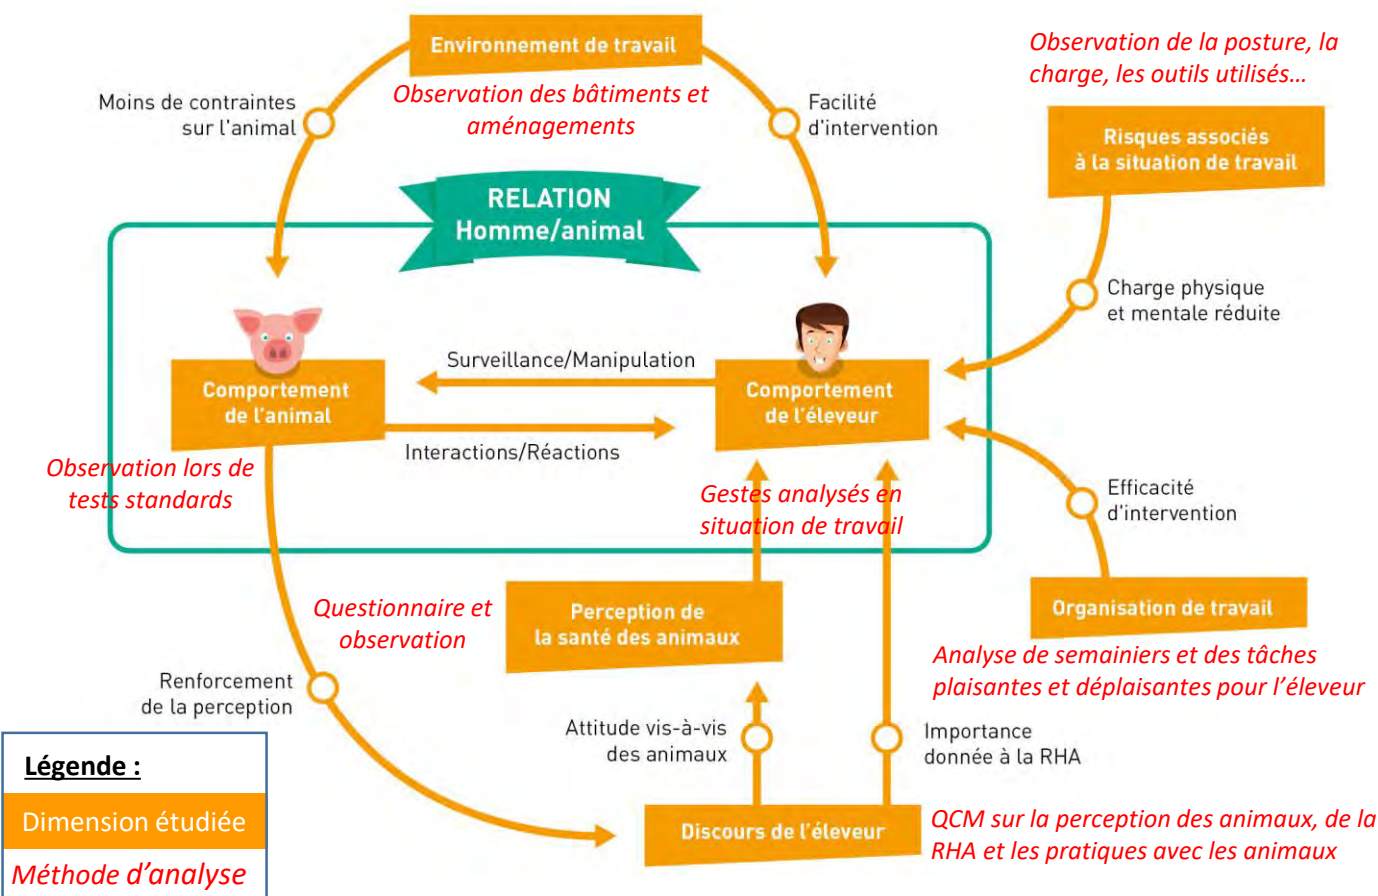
Environnement de travail

Observation des bâtiments et aménagements

Moins de contraintes sur l'animal

Facilité d'intervention

Observation de la posture, la charge, les outils utilisés…

Risques associés à la situation de travail

RELATION Homme/animal

Charge physique et mentale réduite

Surveillance/Manipulation

Comportement de l'animal

Comportement de l'éleveur

Interactions/Réactions

Observation lors de tests standards

Gestes analysés en situation de travail

Efficacité d'intervention

Questionnaire et observation

Perception de la santé des animaux

Organisation de travail

Analyse de semainiers et des tâches plaisantes et déplaisantes pour l'éleveur

Renforcement de la perception

Attitude vis-à-vis des animaux

Importance donnée à la RHA

Légende :

Dimension étudiée

Méthode d'analyse

Discours de l'éleveur

QCM sur la perception des animaux, de la RHA et les pratiques avec les animaux